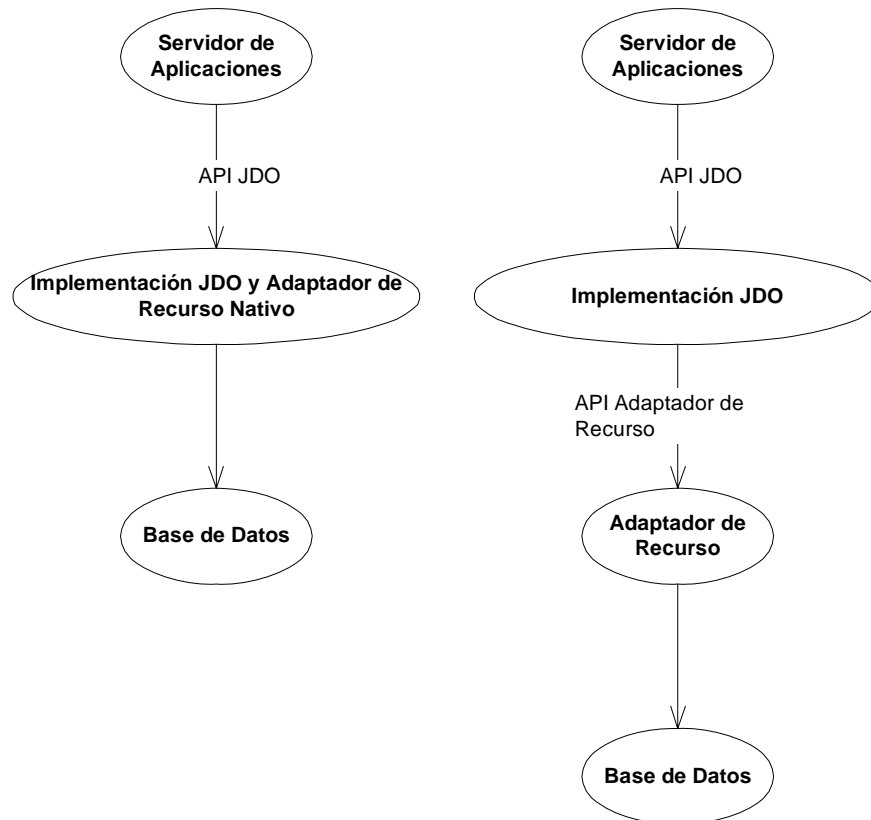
Servidor de Aplicaciones

API JDO

Implementación JDO y Adaptador de Recurso Nativo

Base de Datos

Servidor de Aplicaciones

API JDO

Implementación JDO

API Adaptador de Recurso

Adaptador de Recurso

Base de Datos